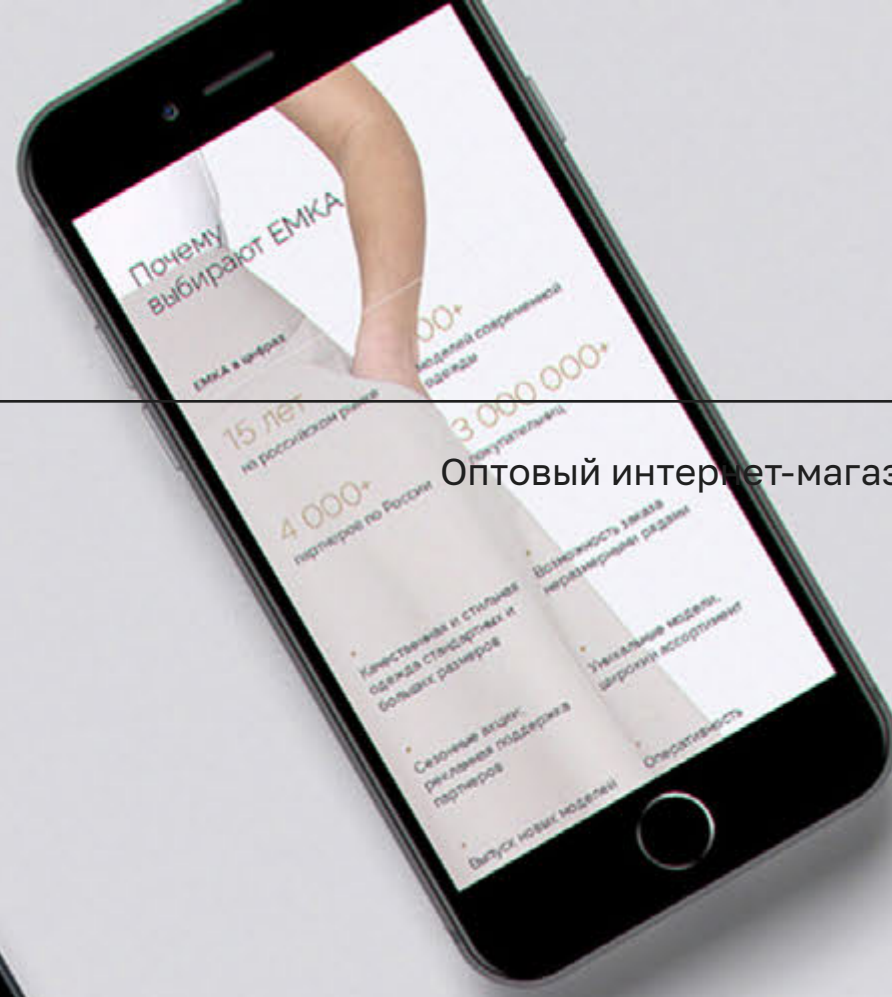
Почему выбирают ЕМКА

ЕМКА в цифрах

15 лет
на российском рынке

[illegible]00+
моделей современной одежды

4 000+
партнеров по России

3 000 000+
покупательниц

Качественная и стильная одежда стандартных и больших размеров

Возможность заказа неразмерными рядами

Сезонные акции, рекламная поддержка партнеров

Уникальные модели, широкий ассортимент

Выпуск новых моделей

Оперативность

Оптовый интернет-магаз